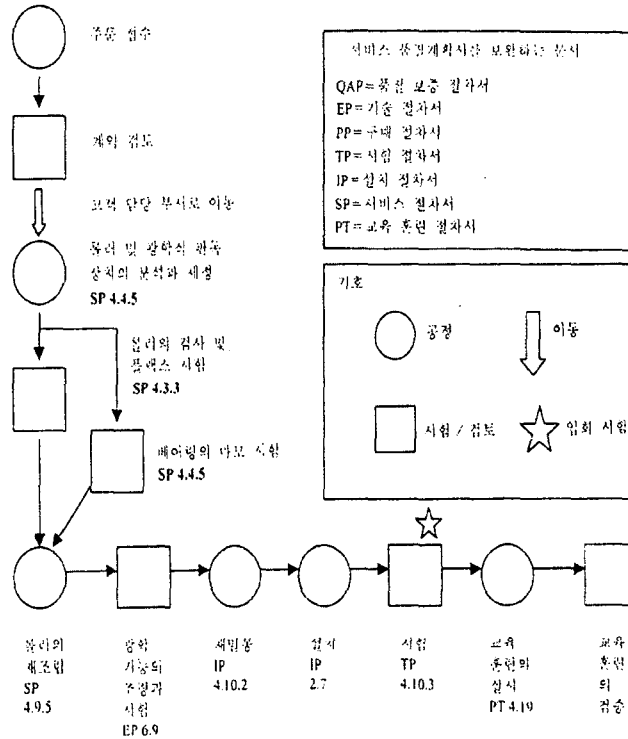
주문 접수

계약 검토

고객 담당 부서로 이동

롤러 및 광학식 판독 장치의 분석과 세정
SP 4.4.5

롤러의 검사 및 평형도 시험
SP 4.3.3

베어링의 마모 시험
SP 4.4.5

서비스 품질계획서를 보완하는 문서

QAP=품질 보증 절차서
EP=기술 절차서
PP=구매 절차서
TP=시험 절차서
IP=설치 절차서
SP=서비스 절차서
PT=교육 훈련 절차서

기호

공정

이동

시험 / 검토

입회 시험

롤러의 재조립
SP
4.9.5

광학 판독기 조정과 시험
EP 6.9

재설정
IP
4.10.2

설치
IP
2.7

시험
TP
4.10.3

교육 훈련의 실시
PT 4.19

교육 훈련의 검증